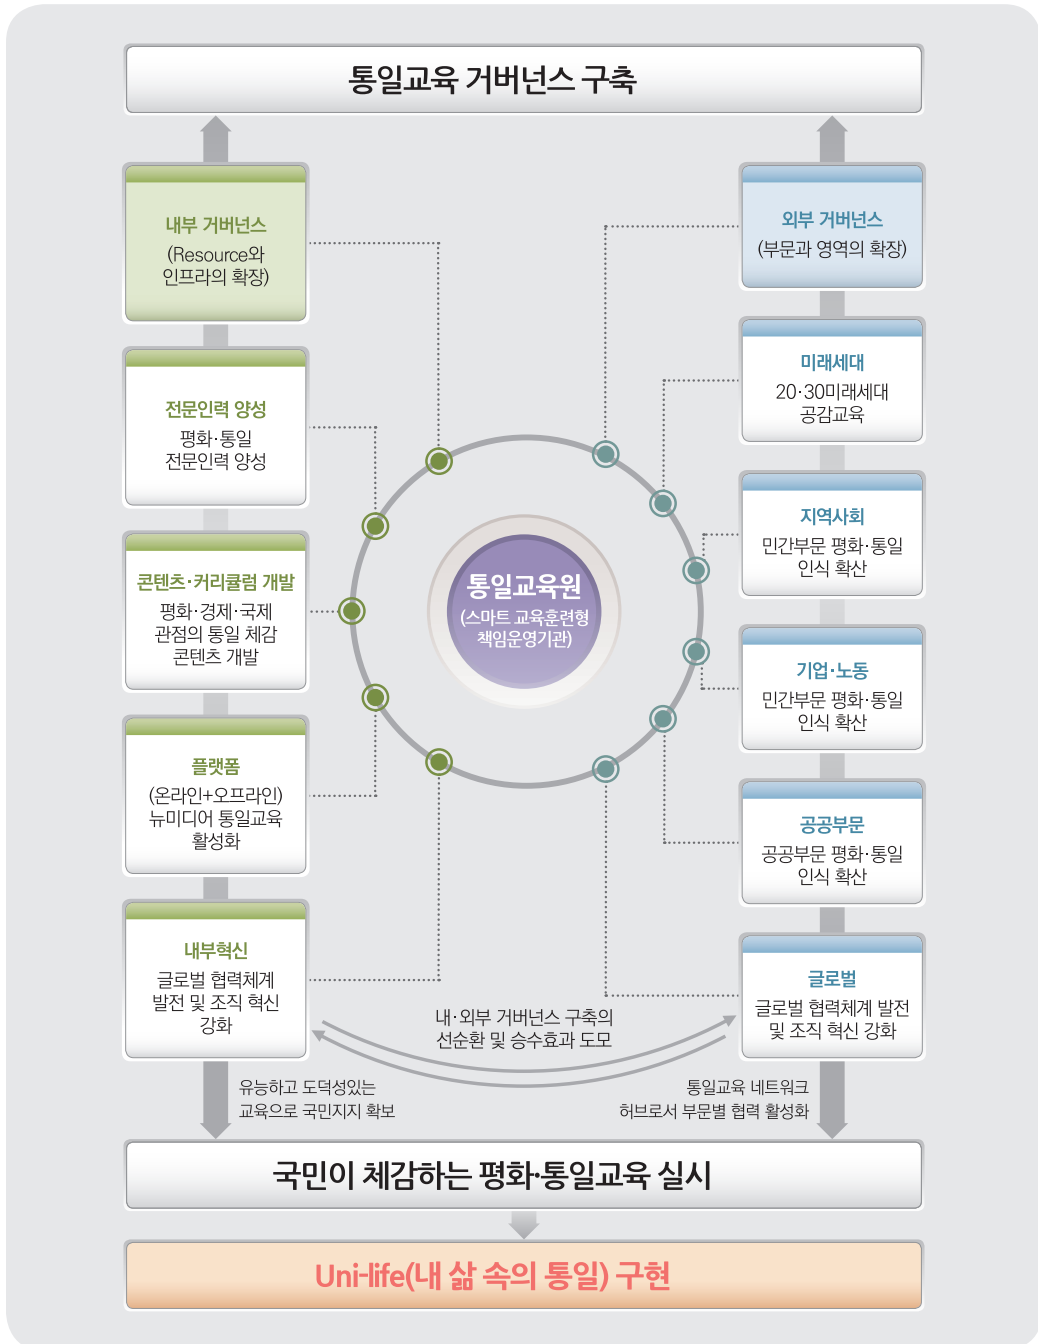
통일교육 거버넌스 구축

내부 거버넌스
(Resource와 인프라의 확장)

전문인력 양성
평화·통일 전문인력 양성

콘텐츠·커리큘럼 개발
평화·경제·국제 관점의 통일 체감 콘텐츠 개발

플랫폼
(온라인+오프라인) 뉴미디어 통일교육 활성화

내부혁신
글로벌 협력체계 발전 및 조직 혁신 강화

통일교육원
(스마트 교육훈련형 책임운영기관)

외부 거버넌스
(부문과 영역의 확장)

미래세대
20·30미래세대 공감교육

지역사회
민간부문 평화·통일 인식 확산

기업·노동
민간부문 평화·통일 인식 확산

공공부문
공공부문 평화·통일 인식 확산

글로벌
글로벌 협력체계 발전 및 조직 혁신 강화

내·외부 거버넌스 구축의 선순환 및 승수효과 도모

유능하고 도덕성있는 교육으로 국민지지 확보

통일교육 네트워크 허브로서 부문별 협력 활성화

국민이 체감하는 평화·통일교육 실시

Uni-life(내 삶 속의 통일) 구현